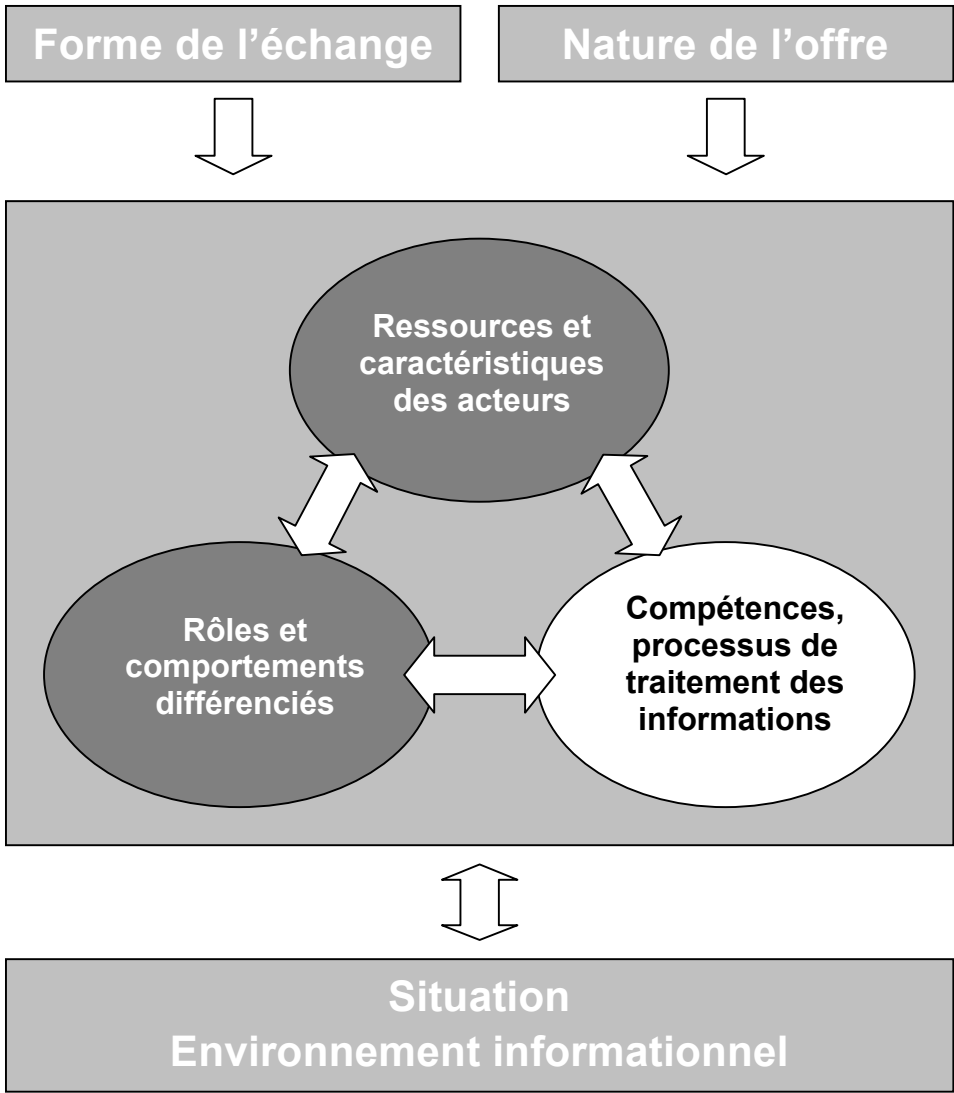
Forme de l’échange

Nature de l’offre

Ressources et caractéristiques des acteurs

Rôles et comportements différenciés

Compétences, processus de traitement des informations

Situation
Environnement informationnel